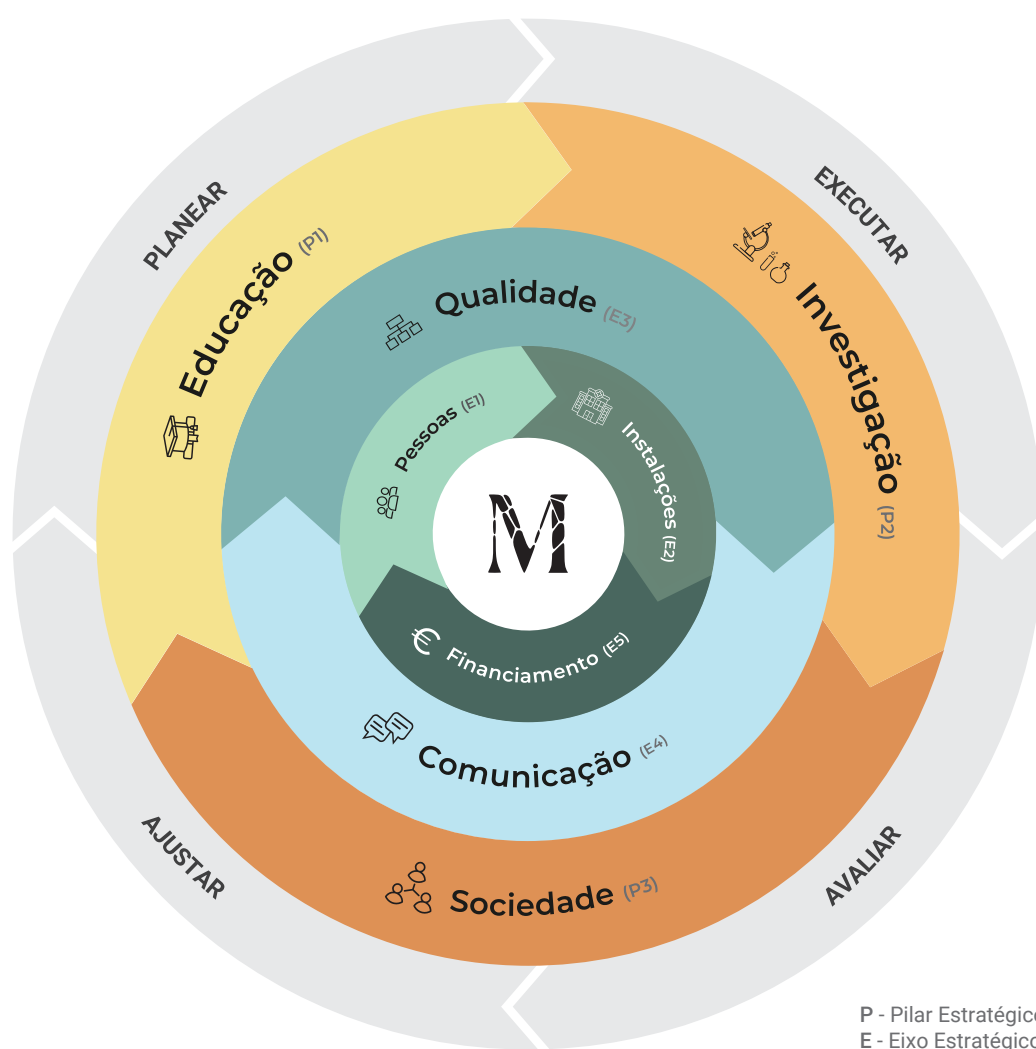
PLANEAR

EXECUTAR

Educação (P1)

Investigação (P2)

Qualidade (E3)

Pessoas (E1)

Instalações (E2)

M

Financiamento (E5)

Comunicação (E4)

Sociedade (P3)

AJUSTAR

AVALIAR

P - Pilar Estratégico
E - Eixo Estratégico